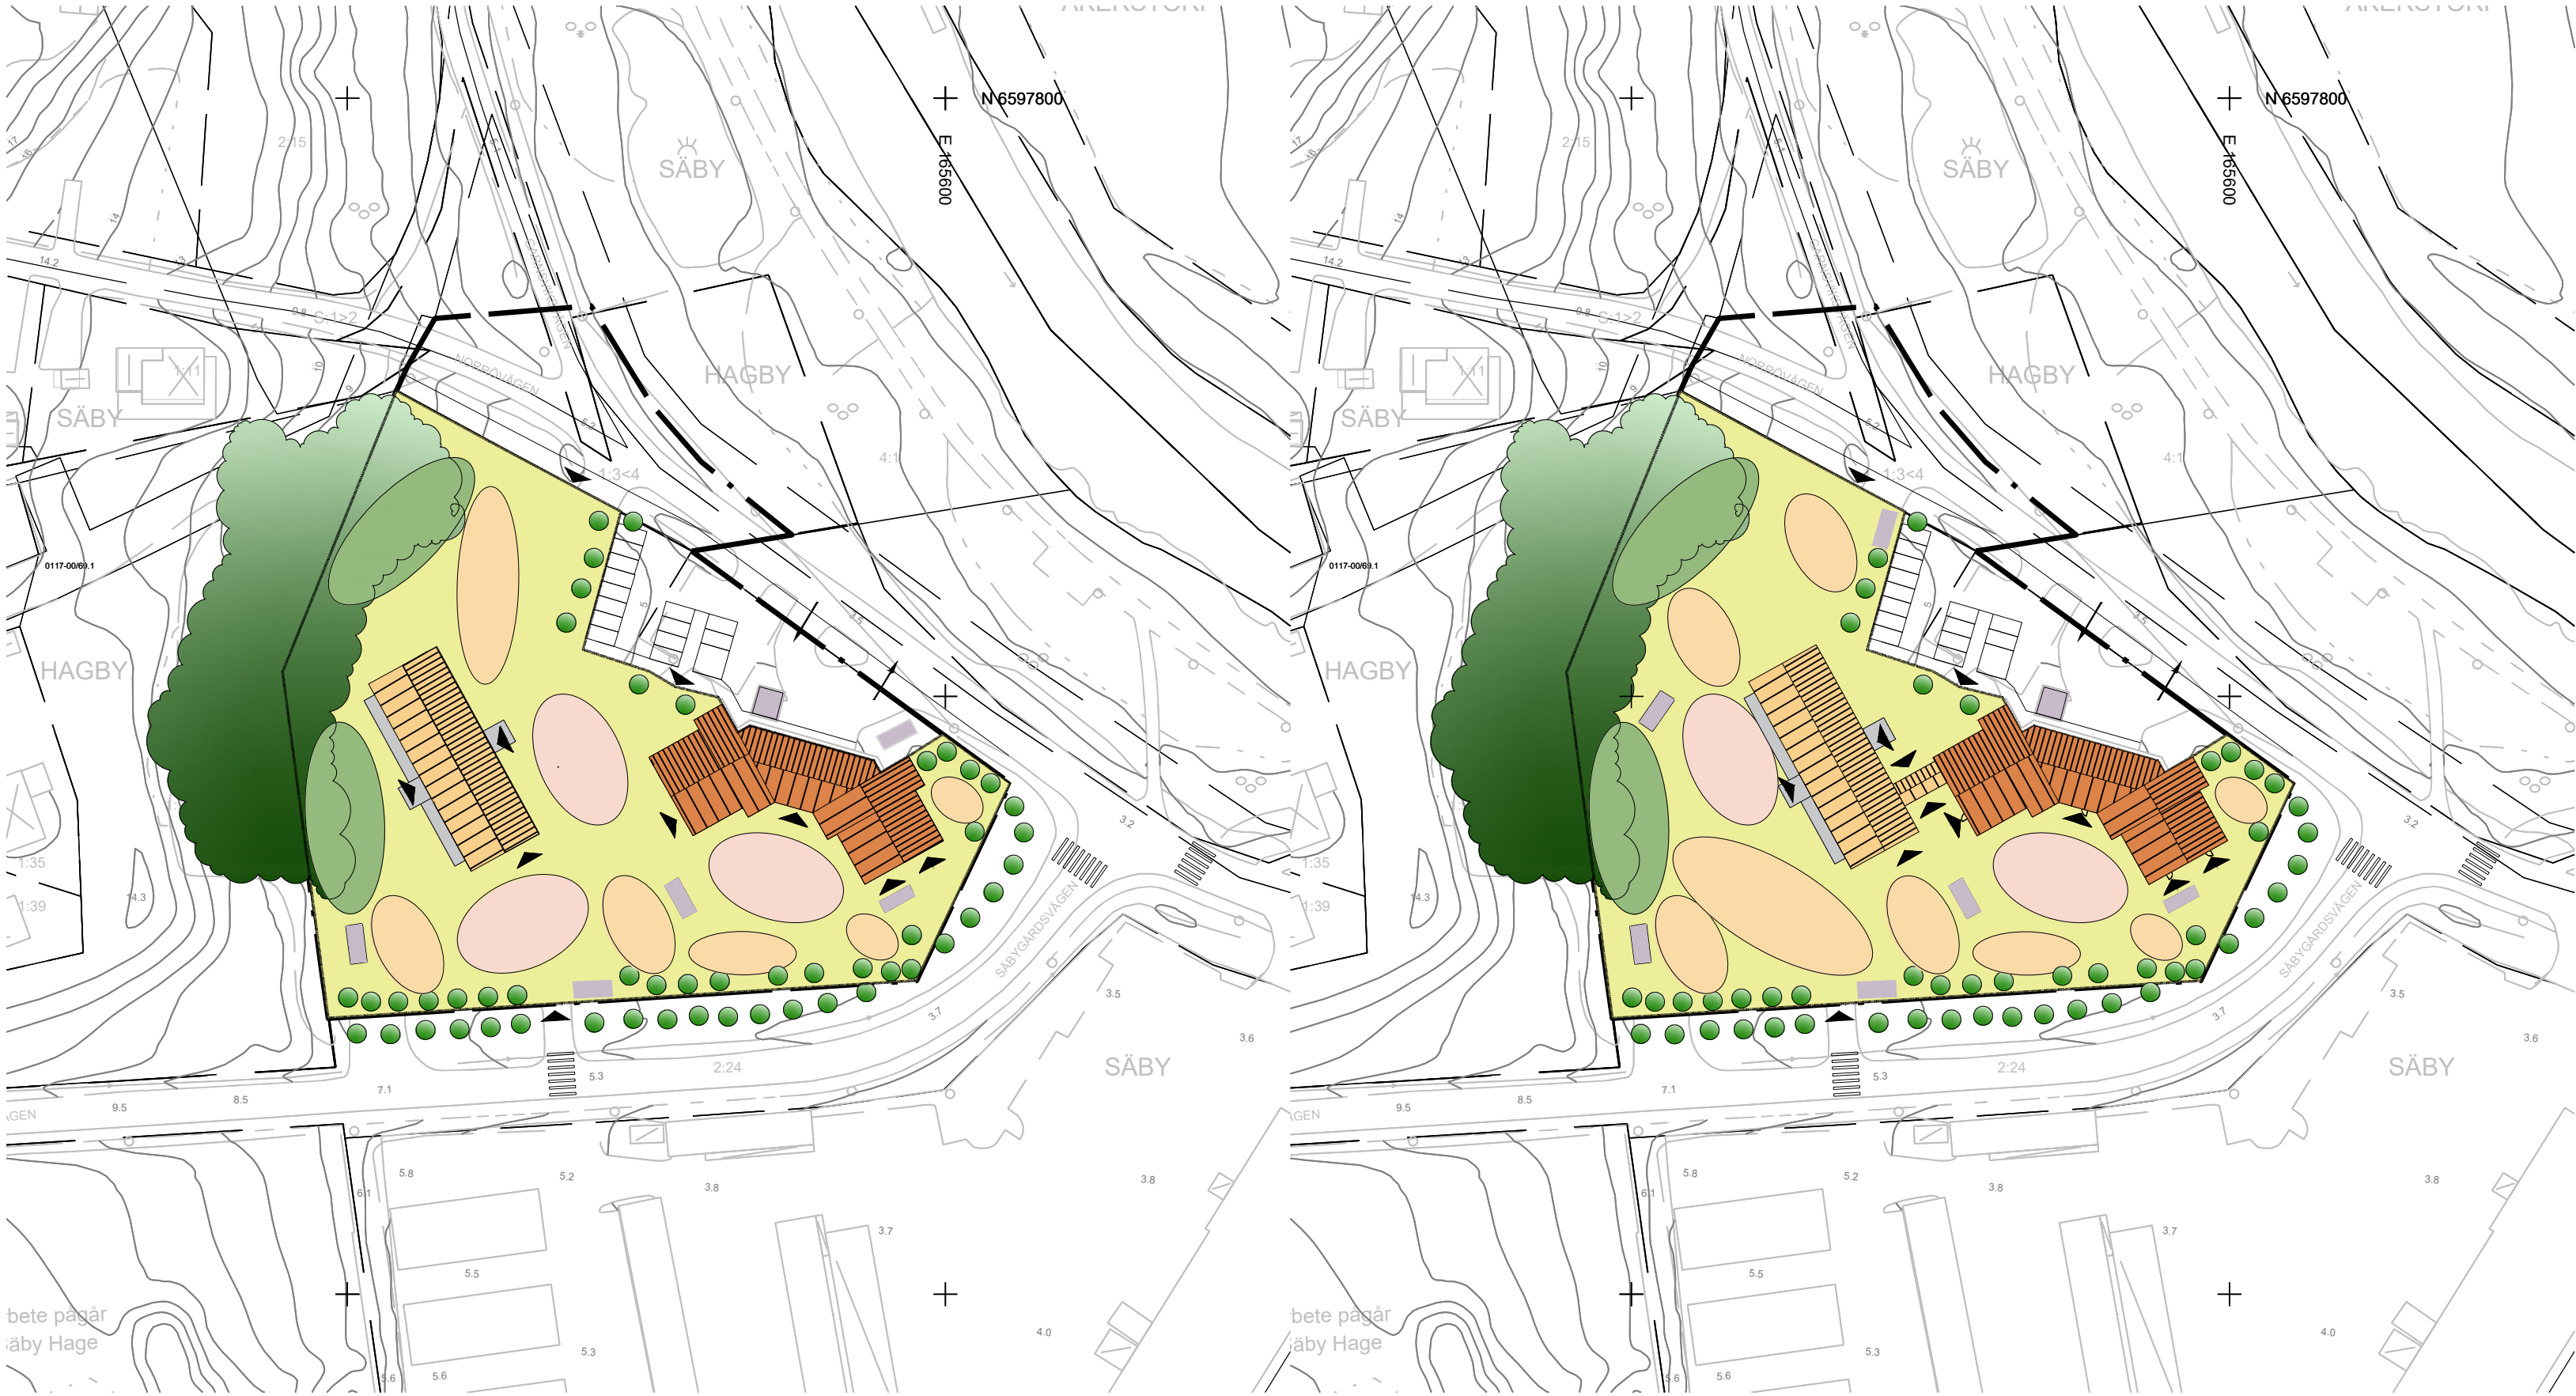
N 6597800
E 165600
SÄBY
2:15
HAGBY
SÄBY
1:11
NORRÖVÄGEN
1:3<4
4:1
0117-00/69.1
HAGBY
1:35
1:39
14.3
14.2
9.8
SÄBYGÅRDSVÄGEN
3.2
3.5
3.6
3.7
SÄBY
2:24
5.3
7.1
8.5
9.5
GEN
5.8
5.2
3.8
3.8
3.7
6.1
5.5
5.3
5.6
5.6
4.0
bete pågår
äby Hage

N 6597800
E 165600
SÄBY
2:15
HAGBY
SÄBY
1:11
NORRÖVÄGEN
1:3<4
4:1
0117-00/69.1
HAGBY
1:35
1:39
14.3
14.2
9.8
SÄBYGÅRDSVÄGEN
3.2
3.5
3.6
3.7
SÄBY
2:24
5.3
7.1
8.5
9.5
GEN
5.8
5.2
3.8
3.8
3.7
6.1
5.5
5.3
5.6
5.6
4.0
bete pågår
äby Hage